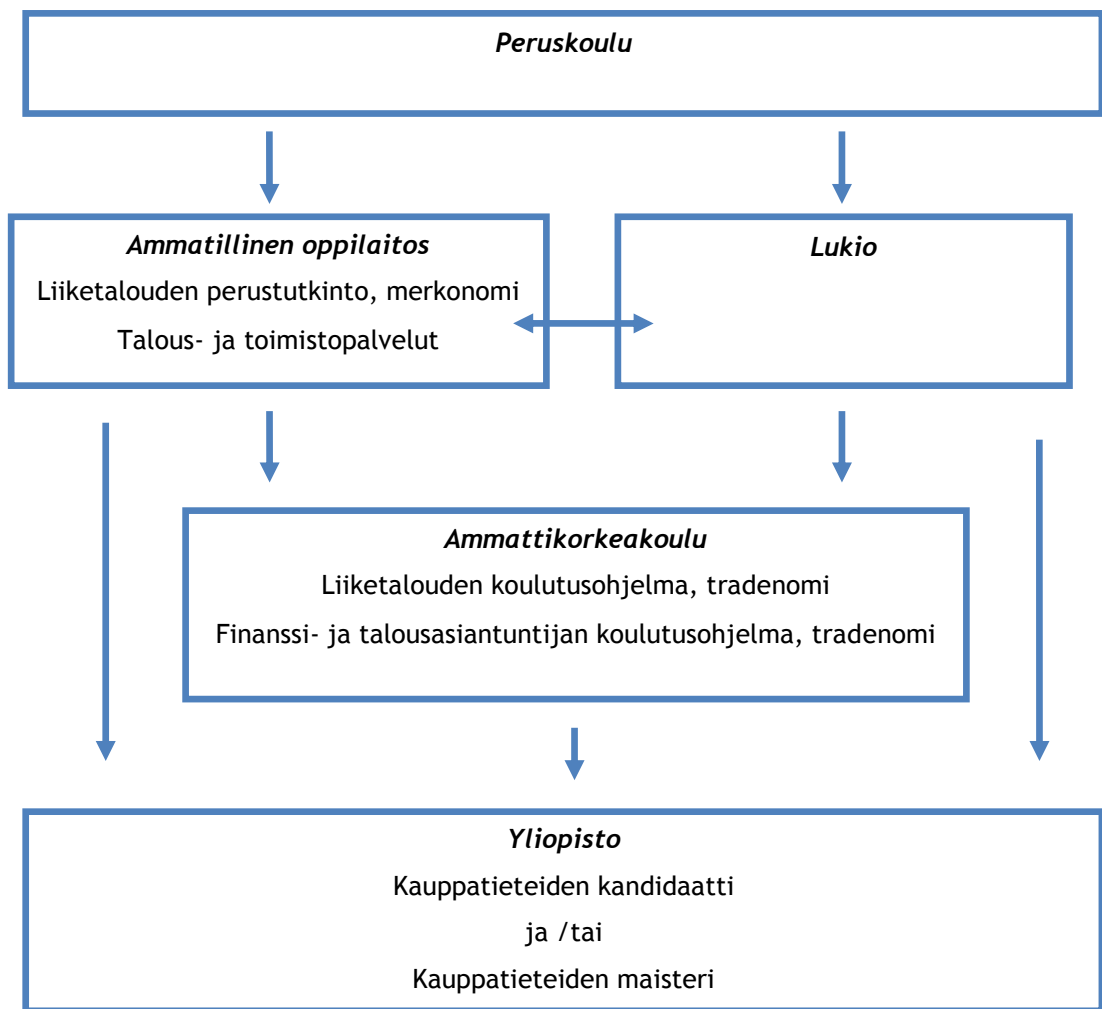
Peruskoulu

Ammatillinen oppilaitos
Liiketalouden perustutkinto, merkonomi
Talous- ja toimistopalvelut

Lukio

Ammattikorkeakoulu
Liiketalouden koulutusohjelma, tradenomi
Finanssi- ja talousasiantuntijan koulutusohjelma, tradenomi

Yliopisto
Kauppatieteiden kandidaatti
ja /tai
Kauppatieteiden maisteri